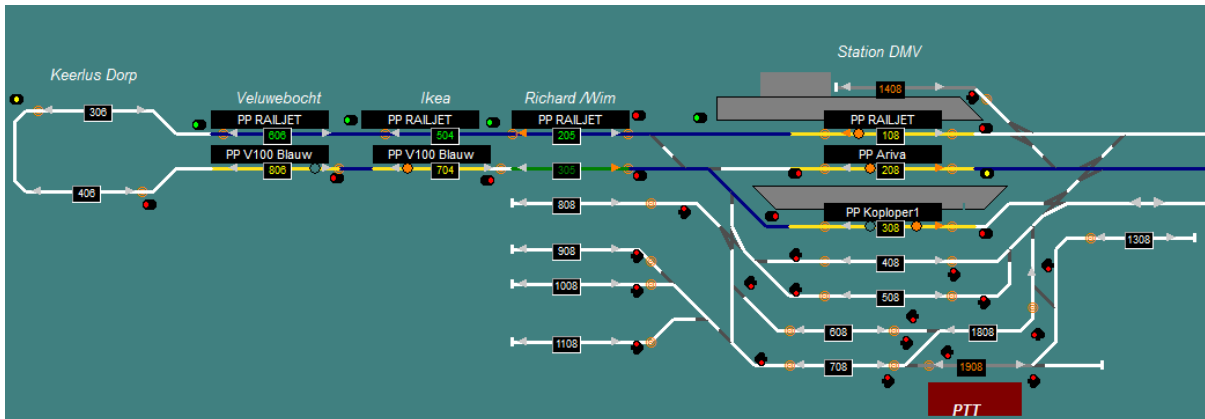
Station DMV

Keerlus Dorp

Veluwebocht

Ikea

Richard /Wim

1408

306

PP RAILJET

606

PP RAILJET

504

PP RAILJET

205

PP RAILJET

108

PP V100 Blauw

806

PP V100 Blauw

704

305

PP Ariva

208

406

808

PP Koploper1

308

1308

908

408

1008

508

608

1808

1108

708

1908

PTT